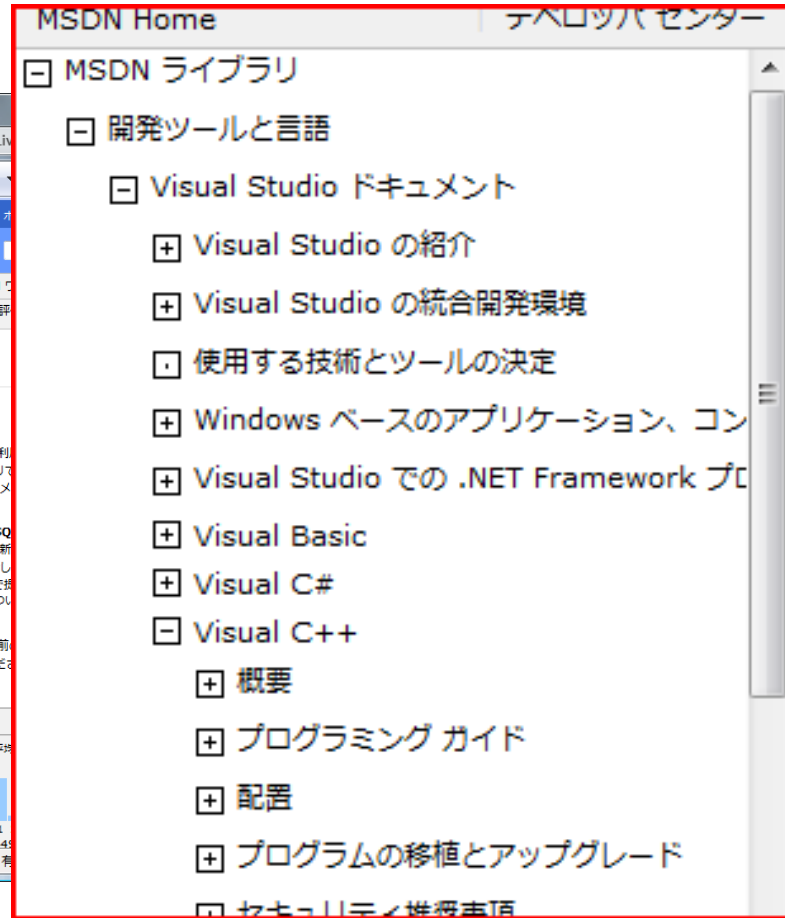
MSDN Home | デベロッパ センター

MSDN ライブラリ
開発ツールと言語
Visual Studio ドキュメント
Visual Studio の紹介
Visual Studio の統合開発環境
使用する技術とツールの決定
Windows ベースのアプリケーション、コン
Visual Studio での .NET Framework プロ
Visual Basic
Visual C#
Visual C++
概要
プログラミング ガイド
配置
プログラムの移植とアップグレード
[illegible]